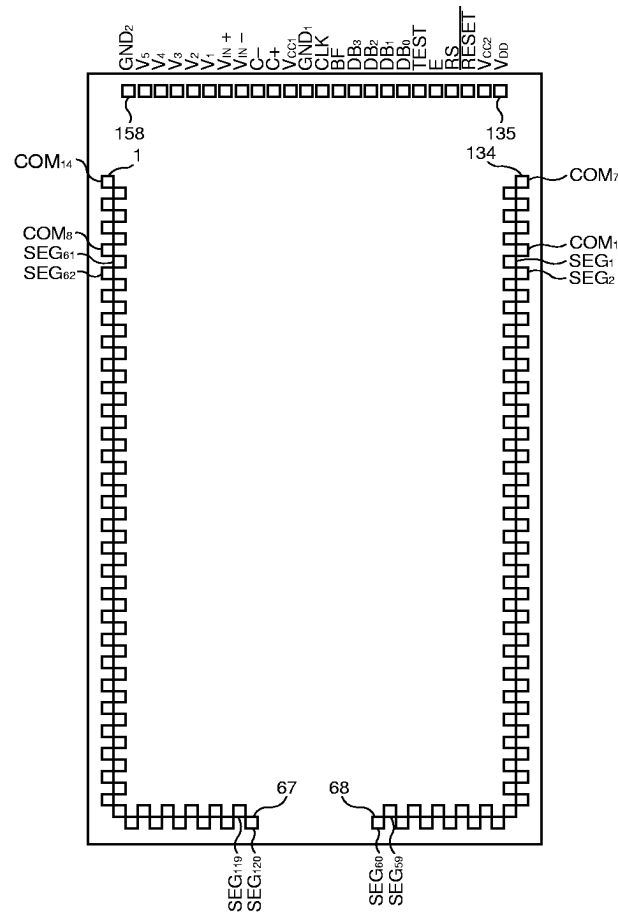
GND$_2$
V$_5$
V$_4$
V$_3$
V$_2$
V$_1$
V$_{IN}$ +
V$_{IN}$ −
C−
C+
V$_{CC1}$
GND$_1$
CLK
BF
DB$_3$
DB$_2$
DB$_1$
DB$_0$
TEST
E
RS
$\overline{RESET}$
V$_{CC2}$
V$_{DD}$

158
135
COM$_{14}$
1
134
COM$_7$
COM$_8$
SEG$_{61}$
SEG$_{62}$
COM$_1$
SEG$_1$
SEG$_2$
67
68
SEG$_{119}$
SEG$_{120}$
SEG$_{60}$
SEG$_{59}$